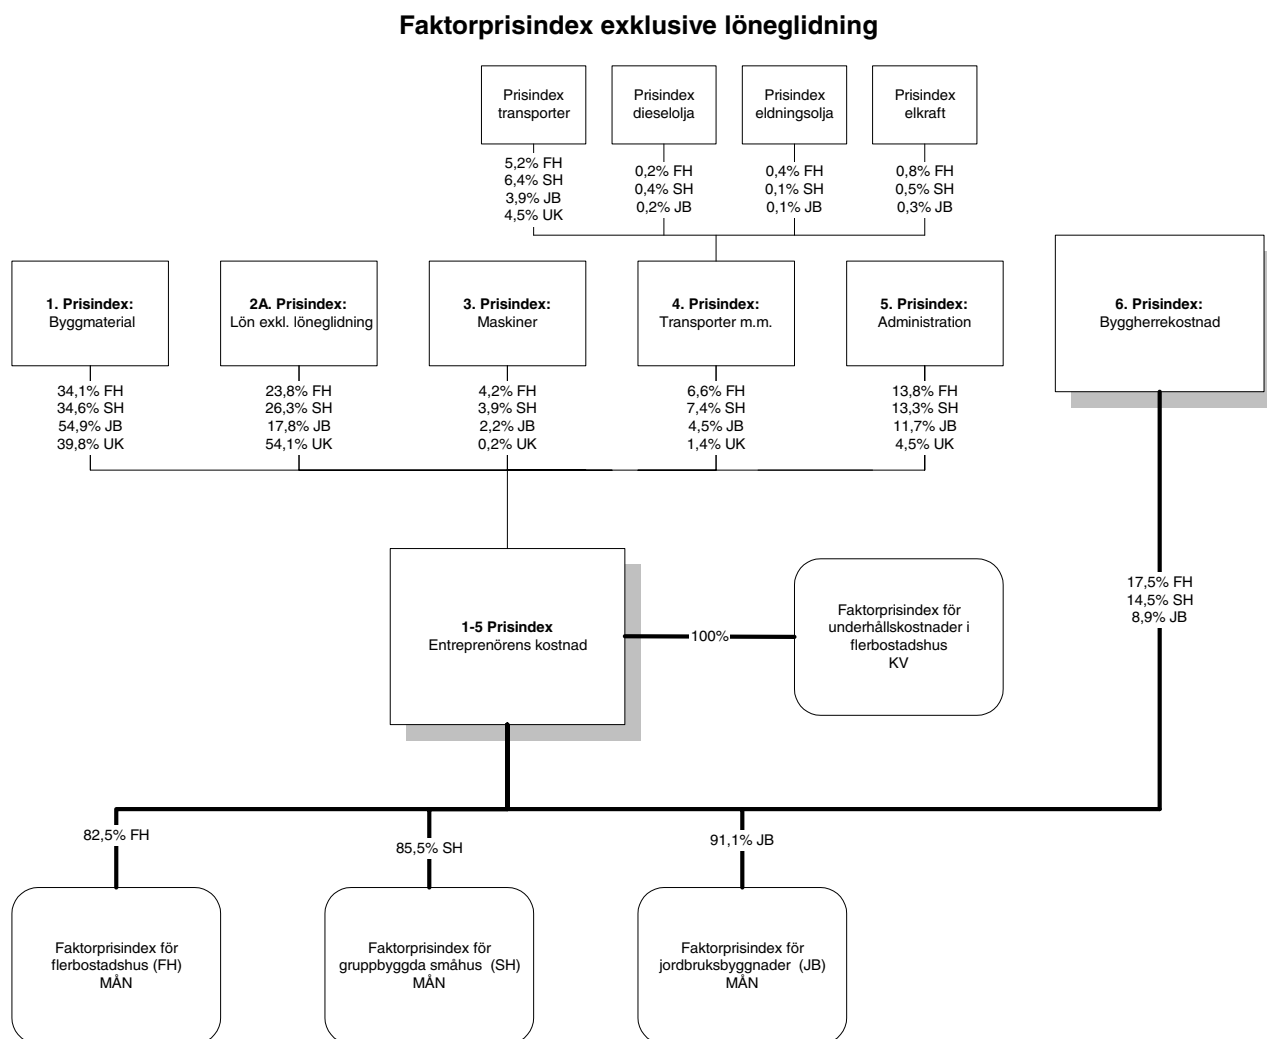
Faktorprisindex exklusive löneglidning

Prisindex transporter

5,2% FH
6,4% SH
3,9% JB
4,5% UK

Prisindex dieselolja

0,2% FH
0,4% SH
0,2% JB

Prisindex eldningsolja

0,4% FH
0,1% SH
0,1% JB

Prisindex elkraft

0,8% FH
0,5% SH
0,3% JB

1. Prisindex: Byggmaterial

34,1% FH
34,6% SH
54,9% JB
39,8% UK

2A. Prisindex: Lön exkl. löneglidning

23,8% FH
26,3% SH
17,8% JB
54,1% UK

3. Prisindex: Maskiner

4,2% FH
3,9% SH
2,2% JB
0,2% UK

4. Prisindex: Transporter m.m.

6,6% FH
7,4% SH
4,5% JB
1,4% UK

5. Prisindex: Administration

13,8% FH
13,3% SH
11,7% JB
4,5% UK

6. Prisindex: Byggherrekostnad

17,5% FH
14,5% SH
8,9% JB

1-5 Prisindex
Entreprenörens kostnad

100%

Faktorprisindex för underhållskostnader i flerbostadshus
KV

82,5% FH

85,5% SH

91,1% JB

Faktorprisindex för flerbostadshus (FH)
MÅN

Faktorprisindex för gruppbyggda småhus (SH)
MÅN

Faktorprisindex för jordbruksbyggnader (JB)
MÅN